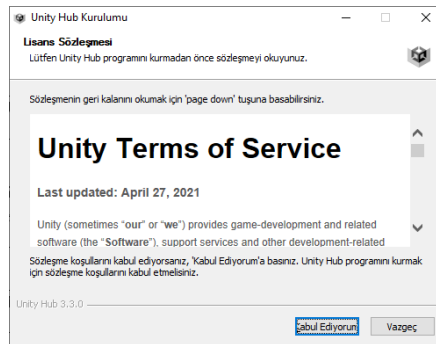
Unity Hub Kurulumu

Lisans Sözleşmesi

Lütfen Unity Hub programını kurmadan önce sözleşmeyi okuyunuz.

Sözleşmenin geri kalanını okumak için 'page down' tuşuna basabilirsiniz.

Unity Terms of Service

Last updated: April 27, 2021

Unity (sometimes "our" or "we") provides game-development and related software (the "Software"), support services and other development-related

Sözleşme koşullarını kabul ediyorsanız, 'Kabul Ediyorum'a basınız. Unity Hub programını kurmak için sözleşme koşullarını kabul etmelisiniz.

Unity Hub 3.3.0

Kabul Ediyorum

Vazgeç